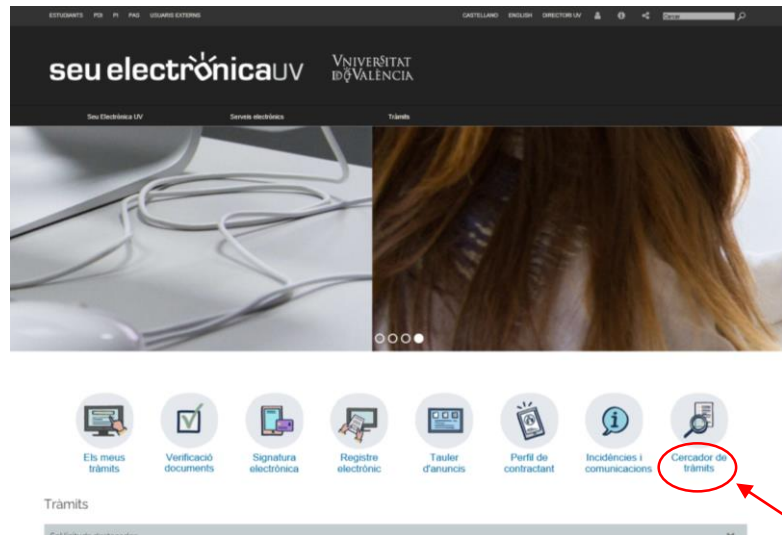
ESTUDIANTS PDI PI PAS USUARIS EXTERNS

CASTELLANO ENGLISH DIRECTORI UV

Cercar

seu electrònicaUV

VNIVERSITAT DE VALÈNCIA

Seu Electrònica UV

Serveis electrònics

Tràmits

Els meus tràmits

Verificació documents

Signatura electrònica

Registre electrònic

Tauler d'anuncis

Perfil de contractant

Incidències i comunicacions

Cercador de tràmits

Tràmits

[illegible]